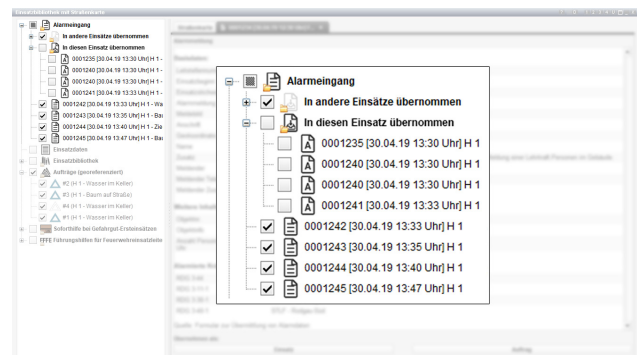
Alarmeingang
In andere Einsätze übernommen
In diesen Einsatz übernommen
0001235 [30.04.19 13:30 Uhr] H 1 -
0001240 [30.04.19 13:30 Uhr] H 1 -
0001240 [30.04.19 13:30 Uhr] H 1 -
0001241 [30.04.19 13:33 Uhr] H 1 -
0001242 [30.04.19 13:33 Uhr] H 1 - Wa
0001243 [30.04.19 13:35 Uhr] H 1 - Ba
0001244 [30.04.19 13:40 Uhr] H 1 - Zie
0001245 [30.04.19 13:47 Uhr] H 1 - Ba
Einsatzdaten
Einsatzbibliothek
Aufträge (georeferenziert)
#2 (H 1 - Wasser im Keller)
#3 (H 1 - Baum auf Straße)
#4 (H 1 - Wasser im Keller)
#1 (H 1 - Wasser im Keller)
Soforthilfe bei Gefahrgut-Ereignissen
FFFE Führungshilfen für Feuerwehreinsatzleite

Alarmeingang
In andere Einsätze übernommen
In diesen Einsatz übernommen
0001235 [30.04.19 13:30 Uhr] H 1
0001240 [30.04.19 13:30 Uhr] H 1
0001240 [30.04.19 13:30 Uhr] H 1
0001241 [30.04.19 13:33 Uhr] H 1
0001242 [30.04.19 13:33 Uhr] H 1
0001243 [30.04.19 13:35 Uhr] H 1
0001244 [30.04.19 13:40 Uhr] H 1
0001245 [30.04.19 13:47 Uhr] H 1